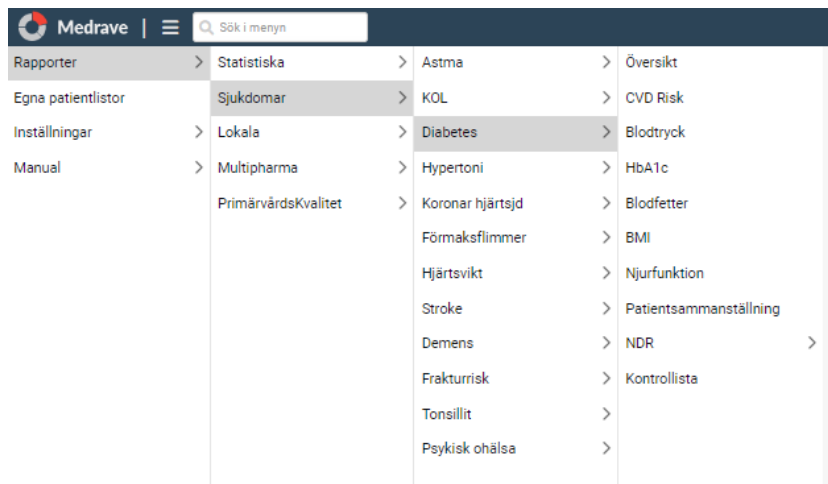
Medrave | ≡ Sök i menyn

Rapporter >
Egna patientlistor
Inställningar >
Manual >

Statistiska >
Sjukdomar >
Lokala >
Multipharma >
PrimärvårdsKvalitet >

Astma >
KOL >
Diabetes >
Hypertoni >
Koronar hjärtsjd >
Förmaksflimmer >
Hjärtsvikt >
Stroke >
Demens >
Frakturrisk >
Tonsillit >
Psykisk ohälsa >

Översikt
CVD Risk
Blodtryck
HbA1c
Blodfetter
BMI
Njurfunktion
Patientsammanställning
NDR >
Kontrollista